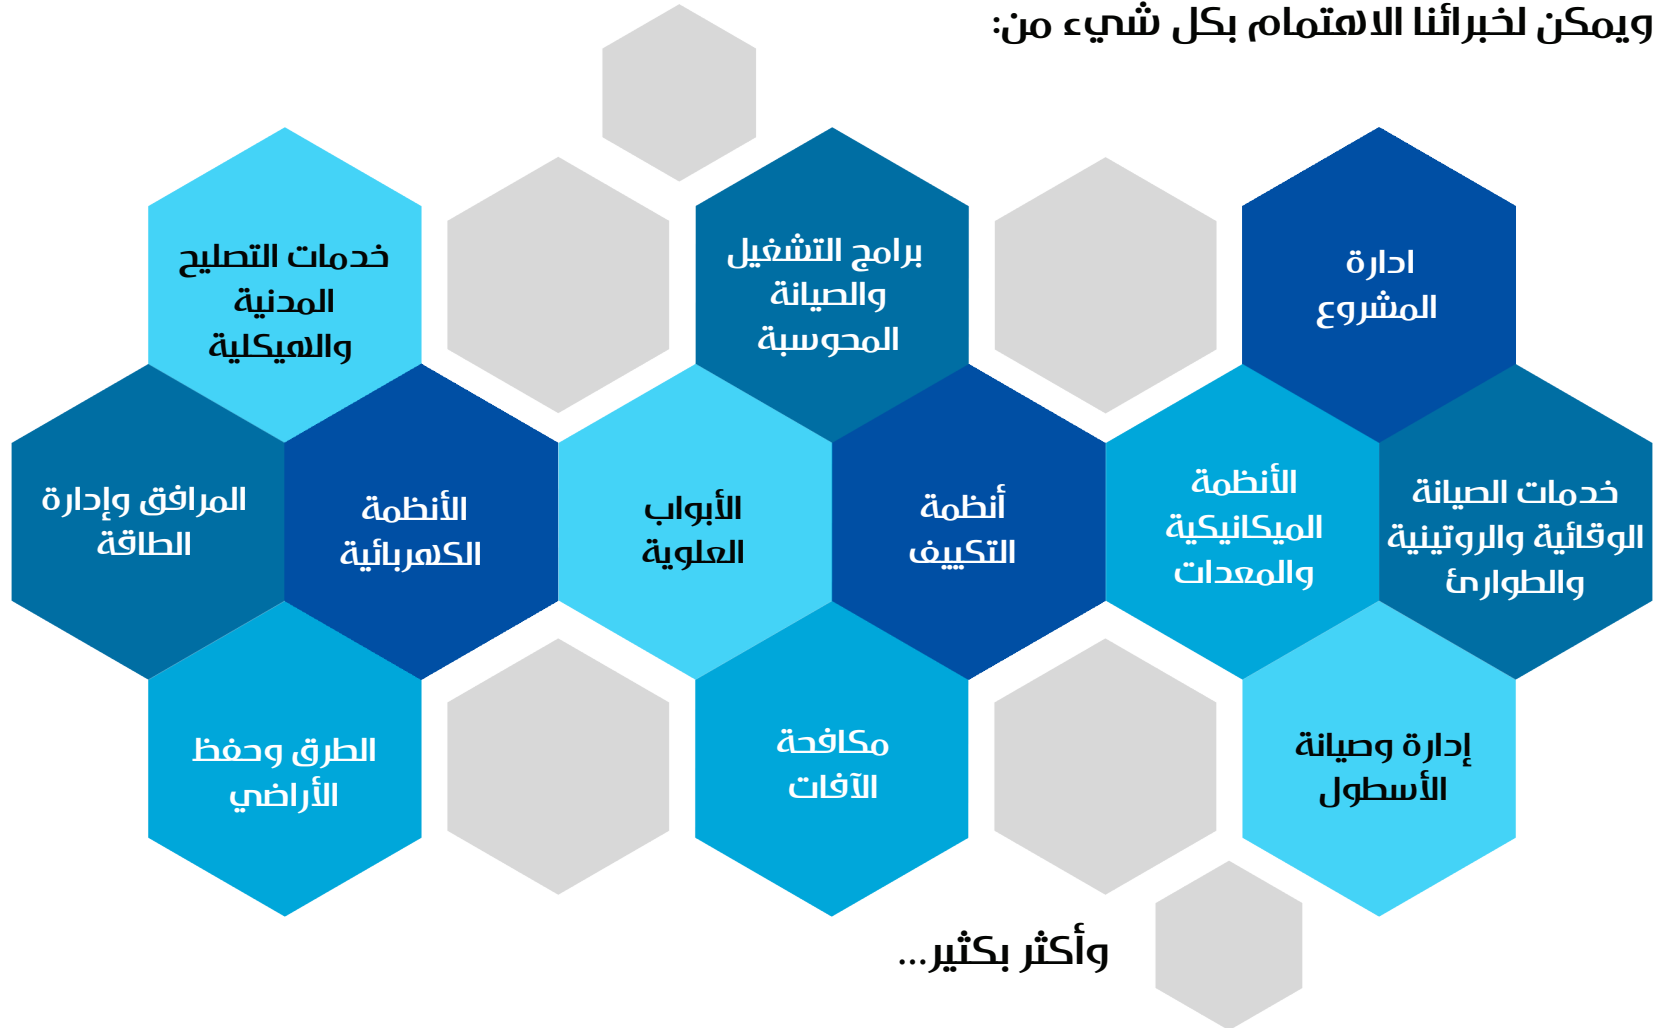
ويمكن لخبرائنا الاهتمام بكل شيء من:

ادارة المشروع

برامج التشغيل والصيانة المحوسبة

خدمات التصليح المدنية والهيكلية

خدمات الصيانة الوقائية والروتينية والطوارئ

الأنظمة الميكانيكية والمعدات

أنظمة التكييف

الأبواب العلوية

الأنظمة الكهربائية

المرافق وإدارة الطاقة

إدارة وصيانة الأسطول

مكافحة الآفات

الطرق وحفظ الأراضي

وأكثر بكثير...